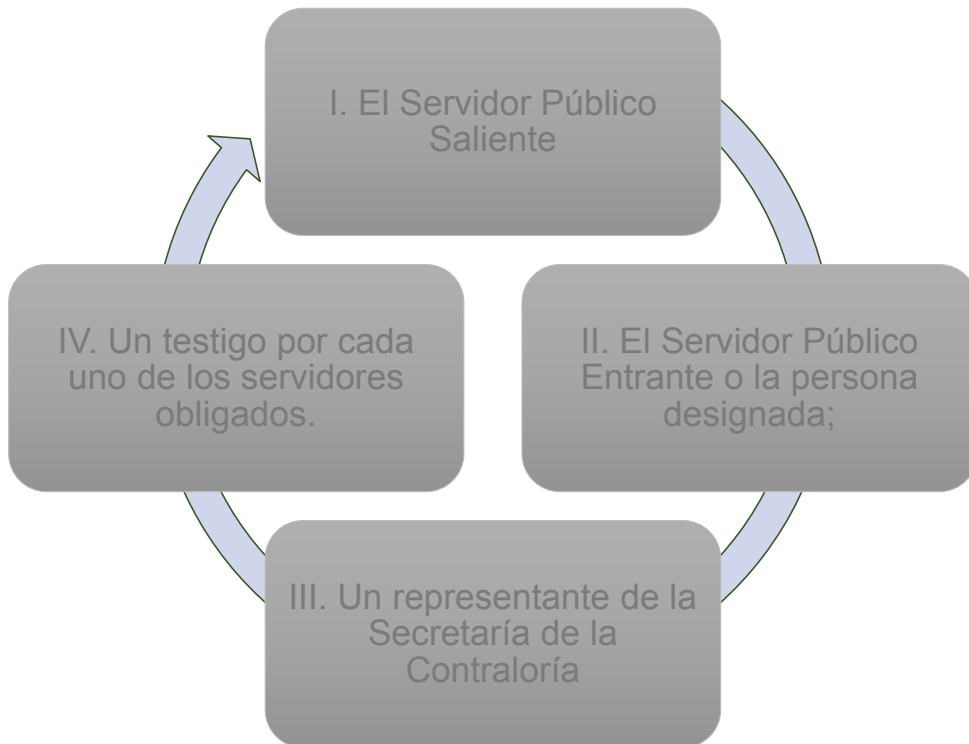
I. El Servidor Público Saliente

II. El Servidor Público Entrante o la persona designada;

III. Un representante de la Secretaría de la Contraloría

IV. Un testigo por cada uno de los servidores obligados.